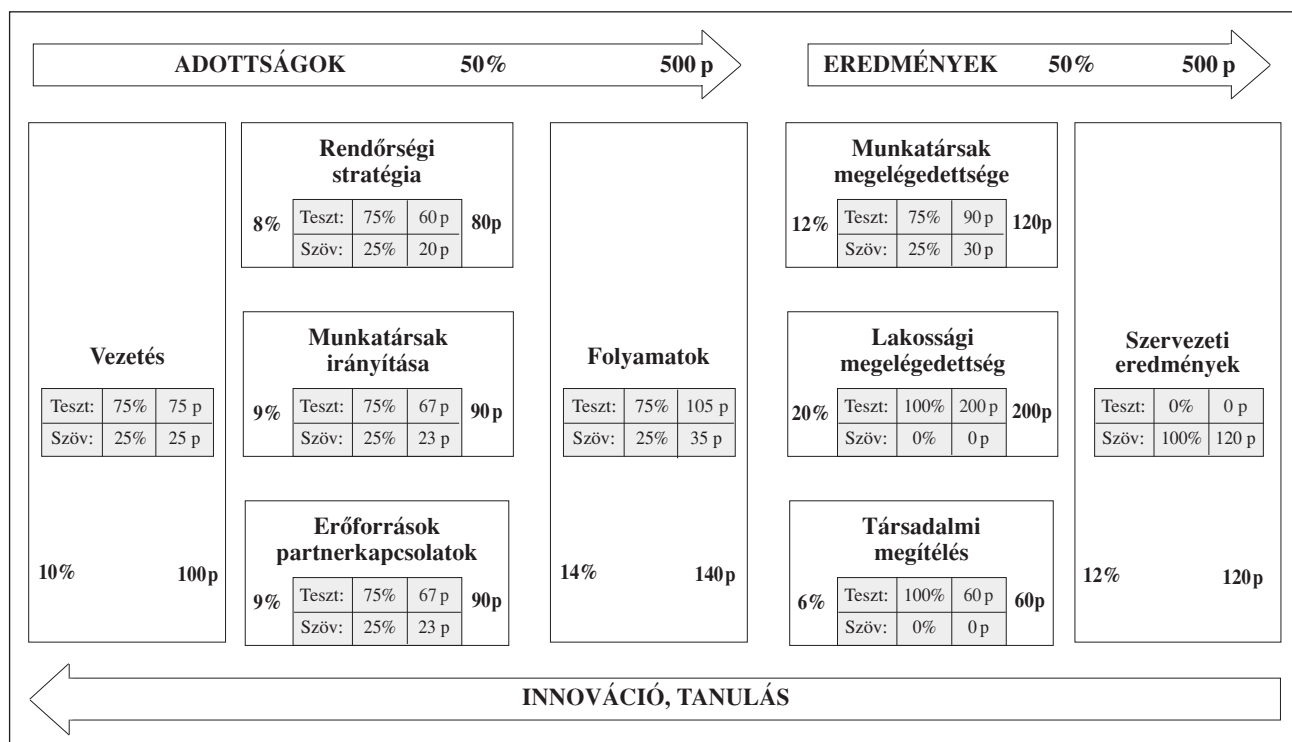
ADOTTSÁGOK 50% 500 p

EREDMÉNYEK 50% 500 p

Vezetés

| Teszt: | 75% | 75 p |
|---|---|---|
| Szöv: | 25% | 25 p |

10% 100p

Rendőrségi stratégia

8%

| Teszt: | 75% | 60 p |
|---|---|---|
| Szöv: | 25% | 20 p |

80p

Munkatársak irányítása

9%

| Teszt: | 75% | 67 p |
|---|---|---|
| Szöv: | 25% | 23 p |

90p

Erőforrások partnerkapcsolatok

9%

| Teszt: | 75% | 67 p |
|---|---|---|
| Szöv: | 25% | 23 p |

90p

Folyamatok

| Teszt: | 75% | 105 p |
|---|---|---|
| Szöv: | 25% | 35 p |

14% 140p

Munkatársak megelégedettsége

12%

| Teszt: | 75% | 90 p |
|---|---|---|
| Szöv: | 25% | 30 p |

120p

Lakossági megelégedettség

20%

| Teszt: | 100% | 200 p |
|---|---|---|
| Szöv: | 0% | 0 p |

200p

Társadalmi megítélés

6%

| Teszt: | 100% | 60 p |
|---|---|---|
| Szöv: | 0% | 0 p |

60p

Szervezeti eredmények

| Teszt: | 0% | 0 p |
|---|---|---|
| Szöv: | 100% | 120 p |

12% 120p

INNOVÁCIÓ, TANULÁS